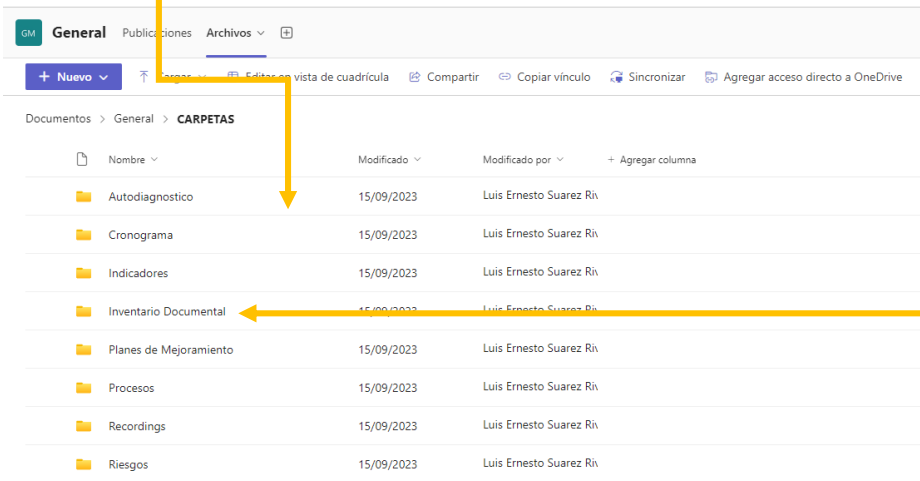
GM General Publicaciones Archivos

+ Nuevo Cargar Editar en vista de cuadrícula Compartir Copiar vínculo Sincronizar Agregar acceso directo a OneDrive

Documentos > General > CARPETAS

| Nombre | Modificado | Modificado por | + Agregar columna |
|---|---|---|---|
| Autodiagnostico | 15/09/2023 | Luis Ernesto Suarez Riv | |
| Cronograma | 15/09/2023 | Luis Ernesto Suarez Riv | |
| Indicadores | 15/09/2023 | Luis Ernesto Suarez Riv | |
| Inventario Documental | 15/09/2023 | Luis Ernesto Suarez Riv | |
| Planes de Mejoramiento | 15/09/2023 | Luis Ernesto Suarez Riv | |
| Procesos | 15/09/2023 | Luis Ernesto Suarez Riv | |
| Recordings | 15/09/2023 | Luis Ernesto Suarez Riv | |
| Riesgos | 15/09/2023 | Luis Ernesto Suarez Riv | |